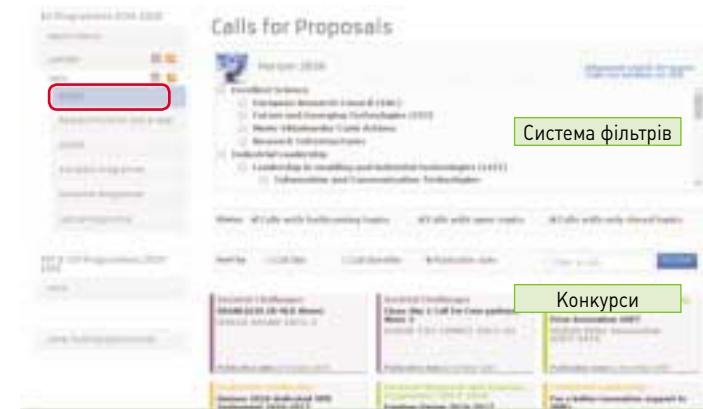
Calls for Proposals

Horizon 2020

Excellent Science

European Research Council (ERC)

Future and Emerging Technologies (FET)

Marie Skłodowska-Curie Actions

Research Infrastructures

Industrial Leadership

Система фільтрів

Конкурси

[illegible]